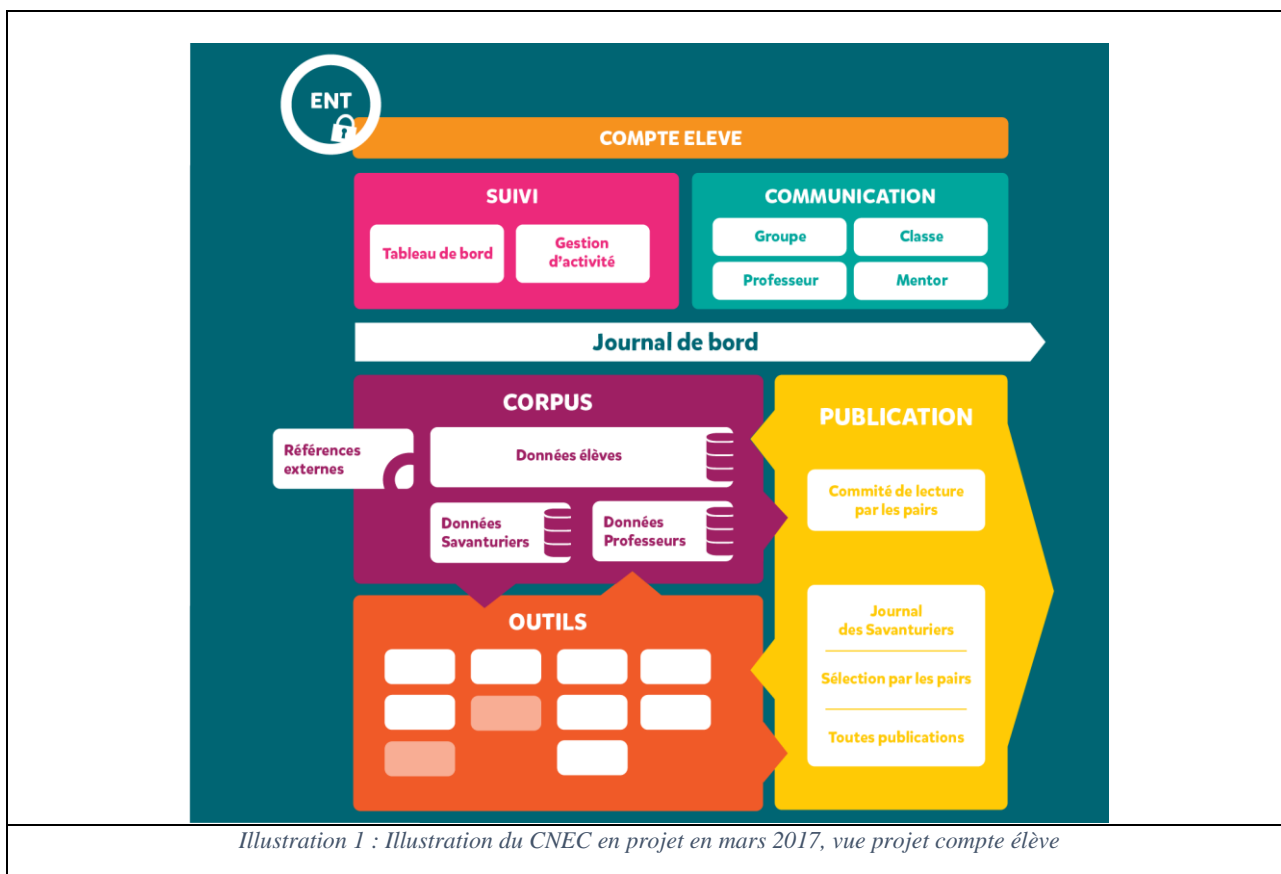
ENT

COMPTE ELEVE

SUIVI

Tableau de bord

Gestion d'activité

COMMUNICATION

Groupe

Classe

Professeur

Mentor

Journal de bord

CORPUS

Références externes

Données élèves

Données Savanturiers

Données Professeurs

OUTILS

PUBLICATION

Commité de lecture par les pairs

Journal des Savanturiers

Sélection par les pairs

Toutes publications

Illustration 1 : Illustration du CNEC en projet en mars 2017, vue projet compte élève